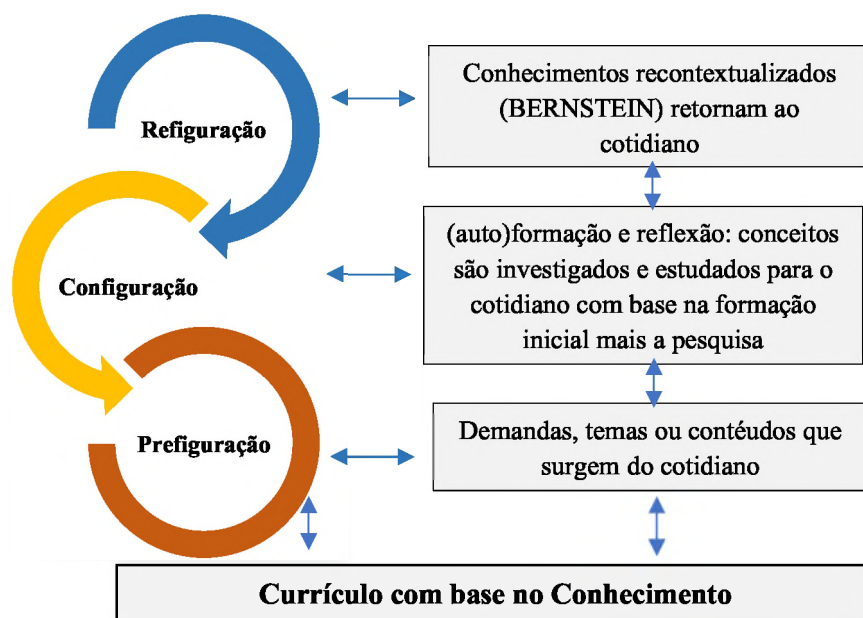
Refiguração

Configuração

Prefiguração

Conhecimentos recontextualizados (BERNSTEIN) retornam ao cotidiano

(auto)formação e reflexão: conceitos são investigados e estudados para o cotidiano com base na formação inicial mais a pesquisa

Demandas, temas ou contéudos que surgem do cotidiano

Currículo com base no Conhecimento